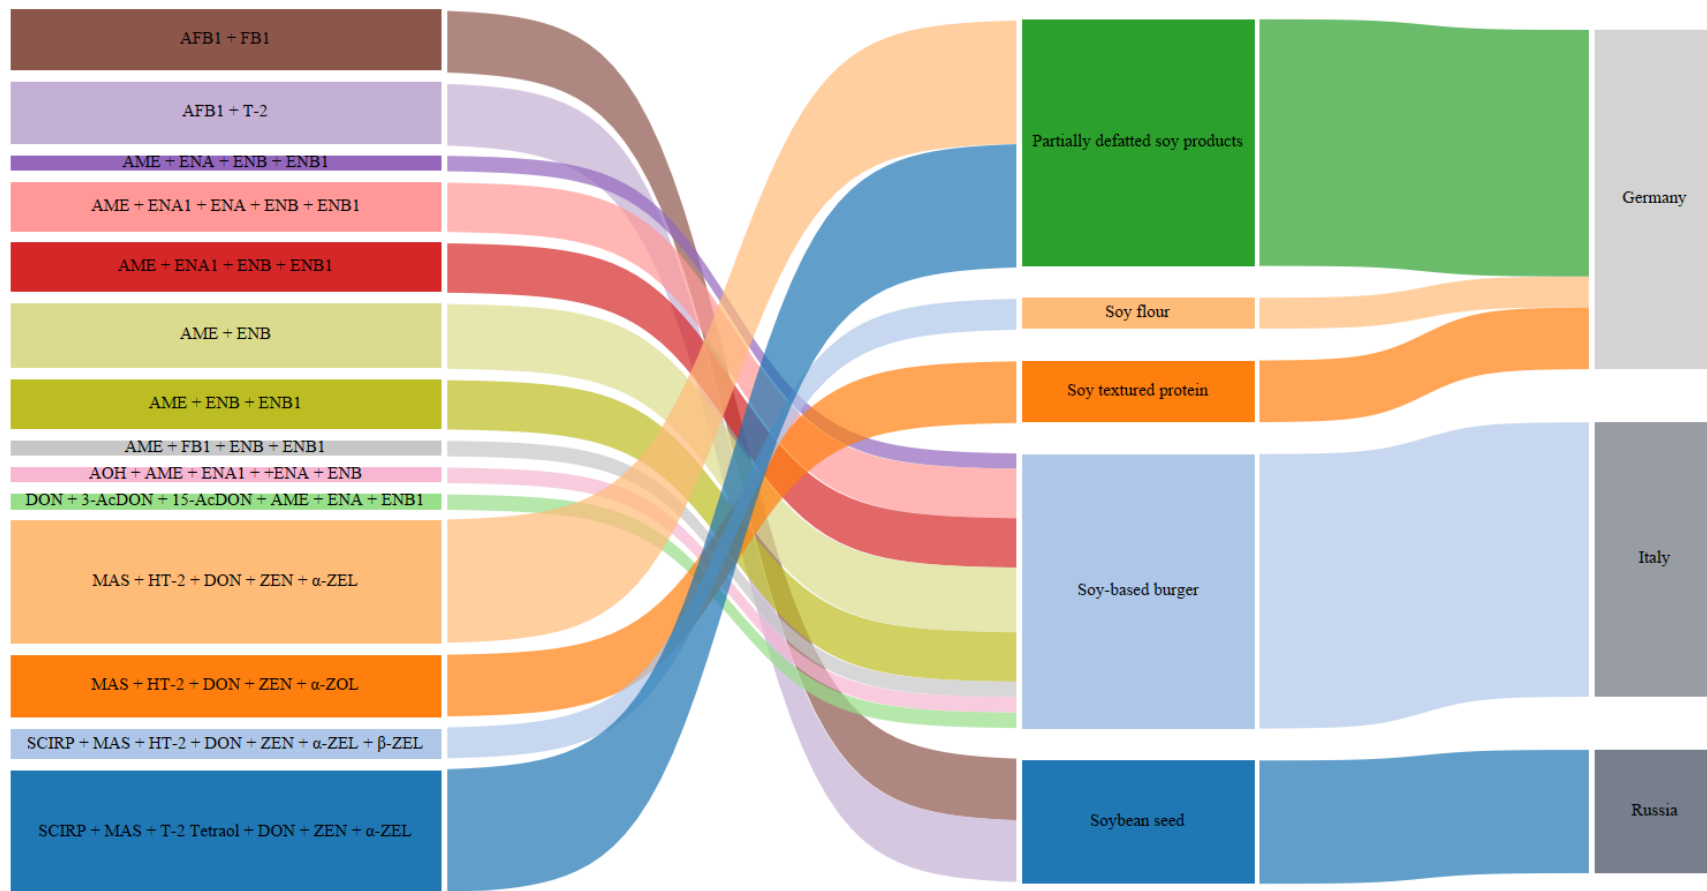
AFB1 + FB1

AFB1 + T-2

AME + ENA + ENB + ENB1

AME + ENA1 + ENA + ENB + ENB1

AME + ENA1 + ENB + ENB1

AME + ENB

AME + ENB + ENB1

AME + FB1 + ENB + ENB1

AOH + AME + ENA1 + +ENA + ENB

DON + 3-AcDON + 15-AcDON + AME + ENA + ENB1

MAS + HT-2 + DON + ZEN + α-ZEL

MAS + HT-2 + DON + ZEN + α-ZOL

SCIRP + MAS + HT-2 + DON + ZEN + α-ZEL + β-ZEL

SCIRP + MAS + T-2 Tetraol + DON + ZEN + α-ZEL

Partially defatted soy products

Soy flour

Soy textured protein

Soy-based burger

Soybean seed

Germany

Italy

Russia